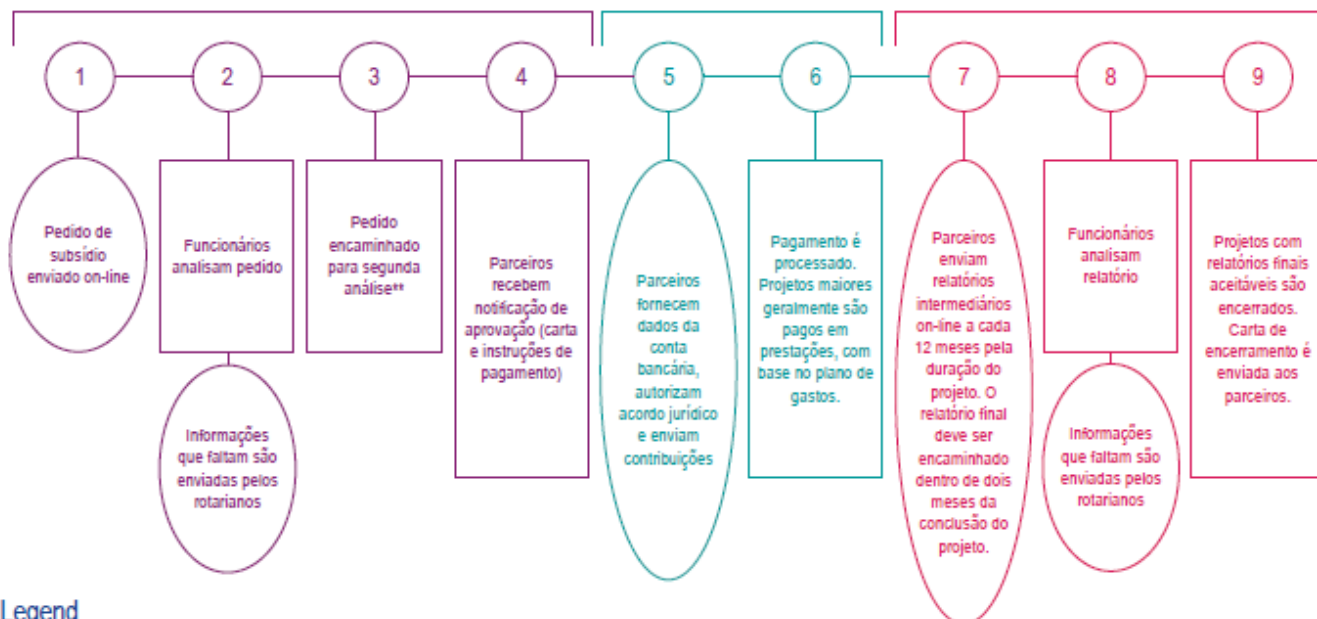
1

Pedido de subsídio enviado on-line

2

Funcionários analisam pedido

Informações que faltam são enviadas pelos rotarianos

3

Pedido encaminhado para segunda análise**

4

Parceiros recebem notificação de aprovação (carta e instruções de pagamento)

5

Parceiros fornecem dados da conta bancária, autorizam acordo jurídico e enviam contribuições

6

Pagamento é processado. Projetos maiores geralmente são pagos em prestações, com base no plano de gastos.

7

Parceiros enviam relatórios intermediários on-line a cada 12 meses pela duração do projeto. O relatório final deve ser encaminhado dentro de dois meses da conclusão do projeto.

8

Funcionários analisam relatório

Informações que faltam são enviadas pelos rotarianos

9

Projetos com relatórios finais aceitáveis são encerrados. Carta de encerramento é enviada aos parceiros.

Legend